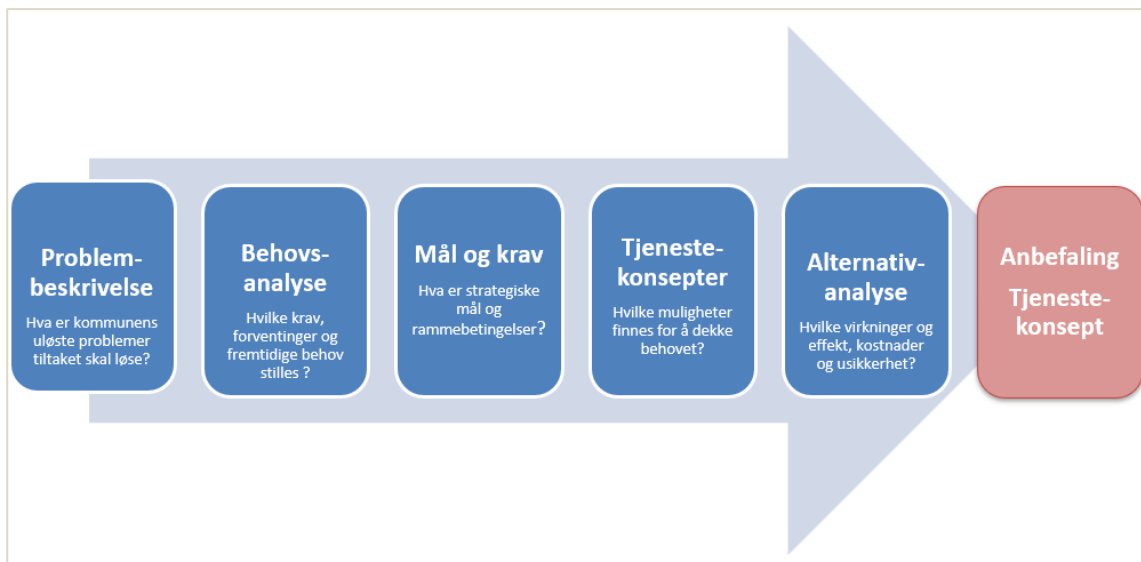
Problem-beskrivelse

Hva er kommunens uløste problemer tiltaket skal løse?

Behovs-analyse

Hvilke krav, forventinger og fremtidige behov stilles ?

Mål og krav

Hva er strategiske mål og rammebetingelser?

Tjeneste-konsepter

Hvilke muligheter finnes for å dekke behovet?

Alternativ-analyse

Hvilke virkninger og effekt, kostnader og usikkerhet?

Anbefaling

Tjeneste-konsept